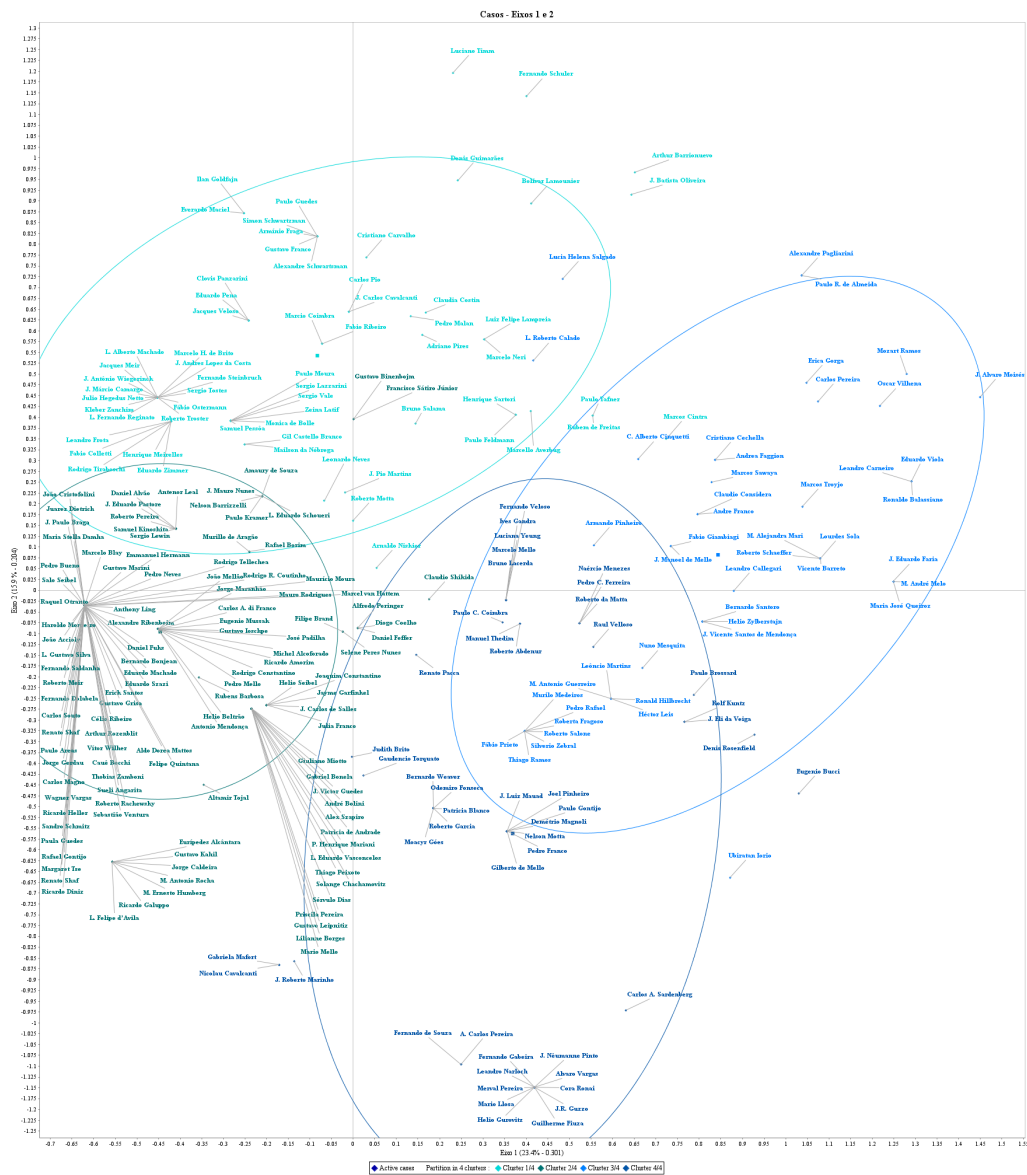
Casos - Eixos 1 e 2

Luciano Timm
Fernando Schuler
Denis Guimarães
Arthur Barrionuevo
Bolivar Lamounier
J. Batista Oliveira
Ilan Goldfajn
Fernando Muriel
Simon Schwartzman
Paulo Guedes
Armínio Fraga
Gustavo Franco
Alexandre Schwartsman
Cristiano Carvalho
Lucia Helena Salgado
Alexandre Pagliarini
Paulo R. de Almeida
Clovis Panzarini
Eduardo Peña
Jacques Velasio
Carlos Pio
J. Carlos Cavalcanti
Claudia Costin
Marcio Coimbra
Pedro Malan
Luiz Felipe Lampreia
Fabio Ribeiro
Adriano Pires
Marcelo Neri
L. Roberto Calado
L. Alberto Machado
Marcelo H. de Brito
J. Andres Lopez da Costa
Jacques Meir
Fernando Steinbruch
J. Antonio Wiegerinck
J. Marcio Camargo
Julia Hegedus Netto
Kleber Zanchim
L. Fernando Reginato
Fabio Ostermann
Roberto Troster
Paulo Moura
Sergio Lazzarini
Sergio Vale
Zeina Latif
Monica de Bolle
Samuel Pessôa
Gil Castello Branco
Mailson da Nóbrega
Gustavo Binenbojm
Francisco Sátiro Júnior
Bruno Salama
Henrique Sartori
Paulo Feldmann
Marcello Averbug
Paulo Tafner
Rubem de Freitas
Marcos Cintra
C. Alberto Cinquetti
Erica Gorga
Carlos Pereira
Mozart Ramos
Oscar Vilhena
J. Alvaro Moisés
Leandro Fruta
Fabio Colletti
Henrique Meirelles
Rodrigo Tirabeschi
Eduardo Zimmer
Leonardo Neves
J. Pio Martins
Cristiano Cechella
Andrea Faggian
Marcos Sawaya
Leandro Carneiro
Eduardo Viola
Ronaldo Bolsosiano
Marcos Troyjo
Claudio Considera
André Franco
Amaury de Souza
João Cristofolini
Daniel Alvão
Antonio Leal
J. Mauro Nunes
Nelson Barrizzelli
Paulo Kramer
L. Eduardo Schoueri
Roberto Motta
Juarez Dietrich
J. Eduardo Pastore
Roberto Pereira
J. Paulo Braga
Samuel Kinoshita
Sergio Lewin
Maria Stella Damha
Murillo de Aragão
Rafael Bozio
Arnaldo Niskier
Fernando Veloso
Ives Gandra
Luciano Yeung
Marcelo Melle
Bruno Lacerda
Armando Pinheiro
Fabio Giambiagi
M. Alejandra Mari
Lourdes Sola
J. Manuel de Mello
Roberto Schaeffer
Vicente Barreto
Leandro Collegari
J. Eduardo Faria
M. André Melo
Maria José Queiroz
Marcelo Blay
Emmanuel Hermann
Gustavo Marini
Pedro Neves
Pedro Bueno
Sole Seibel
Rodrigo Tellechea
João Mellão
Rodrigo R. Coutinho
Mauricio Meura
Jorge Maranhão
Mauro Rodrigues
Marcel van Hattem
Claudio Shikida
Narcio Menezes
Pedro C. Ferreira
Raquel Otrante
Anthony Ling
Carlos A. di Franco
Alfredo Peringer
Roberto da Motta
Bernardo Santoro
Helio Zylberstajn
J. Vicente Santos de Mendonça
Haroldo Monteiro
Alexandre Ribenboim
Eugenio Mussak
Gustavo Ioschpe
Filipe Brand
Diego Coelho
Paulo C. Coimbra
Raul Velloso
João Accioly
José Padilha
Daniel Feffer
Manuel Thedim
L. Gustavo Silva
Daniel Fuhr
Michel Alcoforado
Selene Peres Nunes
Roberto Abdenur
Nuno Mesquita
Fernando Saldanha
Bernardo Bonjean
Ricardo Amorim
Eduardo Machado
Rodrigo Constantino
Renato Pacca
Leôncio Martins
Paulo Brossard
Roberto Meir
Eduardo Szazi
Pedro Mello
Helio Seibel
Joaquim Constantino
M. Antonio Guerreiro
Ronald Hillbrecht
Fernando Dolabela
Erich Santos
Rubens Barbosa
Jayme Garfinkel
Murilo Medeiros
Héctor Leis
Kolf Kuntz
Gustavo Grisa
J. Carlos de Salles
Pedro Rafael
J. Hi da Veiga
Carlos Souto
Celio Ribeiro
Helio Beltrão
Antonio Mendonça
Julia França
Roberto Fragoso
Renato Shaf
Arthur Rozenblit
Roberto Salene
Fábio Prieto
Silverio Zebral
Denis Rosenfield
Paulo Arous
Vitor Wilher
Aldo Dores Mattos
Thiago Ramos
Jorge Gerdau
Cauê Bocchi
Felipe Quintana
Judith Brito
Gaudencio Torquato
Carlos Magno
Thelma Zamboni
Guilherme Miotto
Bernardo Wessel
Sueli Angarita
Gabriel Bonela
Odesairo Fonseca
J. Luiz Maund
Joel Pinheiro
Eugenio Bucci
Wagner Vargas
Roberto Rochewsky
Altamir Tojal
J. Victor Guedes
Ricardo Heller
Sebastião Ventura
André Bolini
Patricia Blanco
Paulo Gontijo
Sandro Schmitz
Alex Szapiro
Roberto Garcia
Demétrio Magnoli
Patricia de Andrade
Nelson Motta
Paula Guedes
Euripedes Alcântara
P. Henrique Mariani
Moacyr Góes
Pedro Franco
Rafael Gontijo
Gustavo Kahil
L. Eduardo Vasconcelos
Gilberto de Mello
Ubiratan Iorio
Margaret Tse
Jorge Caldeira
Thiago Peixoto
Renato Shaf
M. Antonio Rocha
Solange Chachamovitz
Ricardo Diniz
M. Ernesto Humberg
Sérvulo Dias
Ricardo Galuppo
L. Felipe d'Avila
Priscilla Pereira
Gustavo Leipnitz
Lilianne Borges
Mario Melle
Gabriela Mafort
Nicolau Cavalcanti
J. Roberto Marinho
Carlos A. Sardenberg
Fernando de Souza
A. Carlos Pereira
Fernando Gabeira
J. Nêumanne Pinto
Leandro Narloch
Alvaro Vargas
Merval Pereira
Cora Ronai
Mario Llosa
J.R. Guzzo
Helio Gurovitz
Guilherme Fiuza

Eixo 2 (15.9 % - 0.204)
Eixo 1 (23.4% - 0.301)

1.3 1.275 1.25 1.225 1.2 1.175 1.15 1.125 1.1 1.075 1.05 1.025 1 0.975 0.95 0.925 0.9 0.875 0.85 0.825 0.8 0.775 0.75 0.725 0.7 0.675 0.65 0.625 0.6 0.575 0.55 0.525 0.5 0.475 0.45 0.425 0.4 0.375 0.35 0.325 0.3 0.275 0.25 0.225 0.2 0.175 0.15 0.125 0.1 0.075 0.05 0.025 0 -0.025 -0.05 -0.075 -0.1 -0.125 -0.15 -0.175 -0.2 -0.225 -0.25 -0.275 -0.3 -0.325 -0.35 -0.375 -0.4 -0.425 -0.45 -0.475 -0.5 -0.525 -0.55 -0.575 -0.6 -0.625 -0.65 -0.675 -0.7 -0.725 -0.75 -0.775 -0.8 -0.825 -0.85 -0.875 -0.9 -0.925 -0.95 -0.975 -1 -1.025 -1.05 -1.075 -1.1 -1.125 -1.15 -1.175 -1.2 -1.225 -1.25

-0.7 -0.65 -0.6 -0.55 -0.5 -0.45 -0.4 -0.35 -0.3 -0.25 -0.2 -0.15 -0.1 -0.05 0 0.05 0.1 0.15 0.2 0.25 0.3 0.35 0.4 0.45 0.5 0.55 0.6 0.65 0.7 0.75 0.8 0.85 0.9 0.95 1 1.05 1.1 1.15 1.2 1.25 1.3 1.35 1.4 1.45 1.5 1.55

Active cases    Partition in 4 clusters :  Cluster 1/4  Cluster 2/4  Cluster 3/4  Cluster 4/4